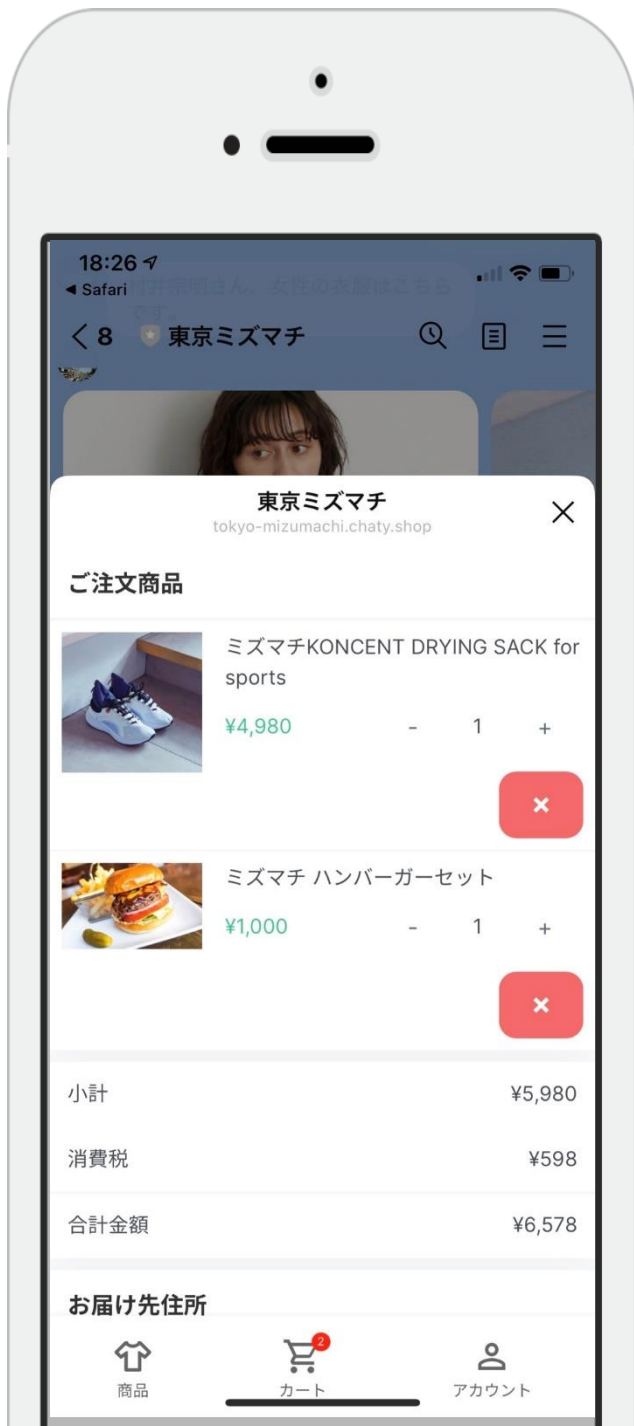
18:26
◀ Safari
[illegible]
< 8 東京ミズマチ

東京ミズマチ
tokyo-mizumachi.chaty.shop
×

ご注文商品

ミズマチKONCENT DRYING SACK for sports
¥4,980 - 1 +
×

ミズマチ ハンバーガーセット
¥1,000 - 1 +
×

| | |
|---|---|
| 小計 | ¥5,980 |
| 消費税 | ¥598 |
| 合計金額 | ¥6,578 |

お届け先住所

商品
2
カート
アカウント